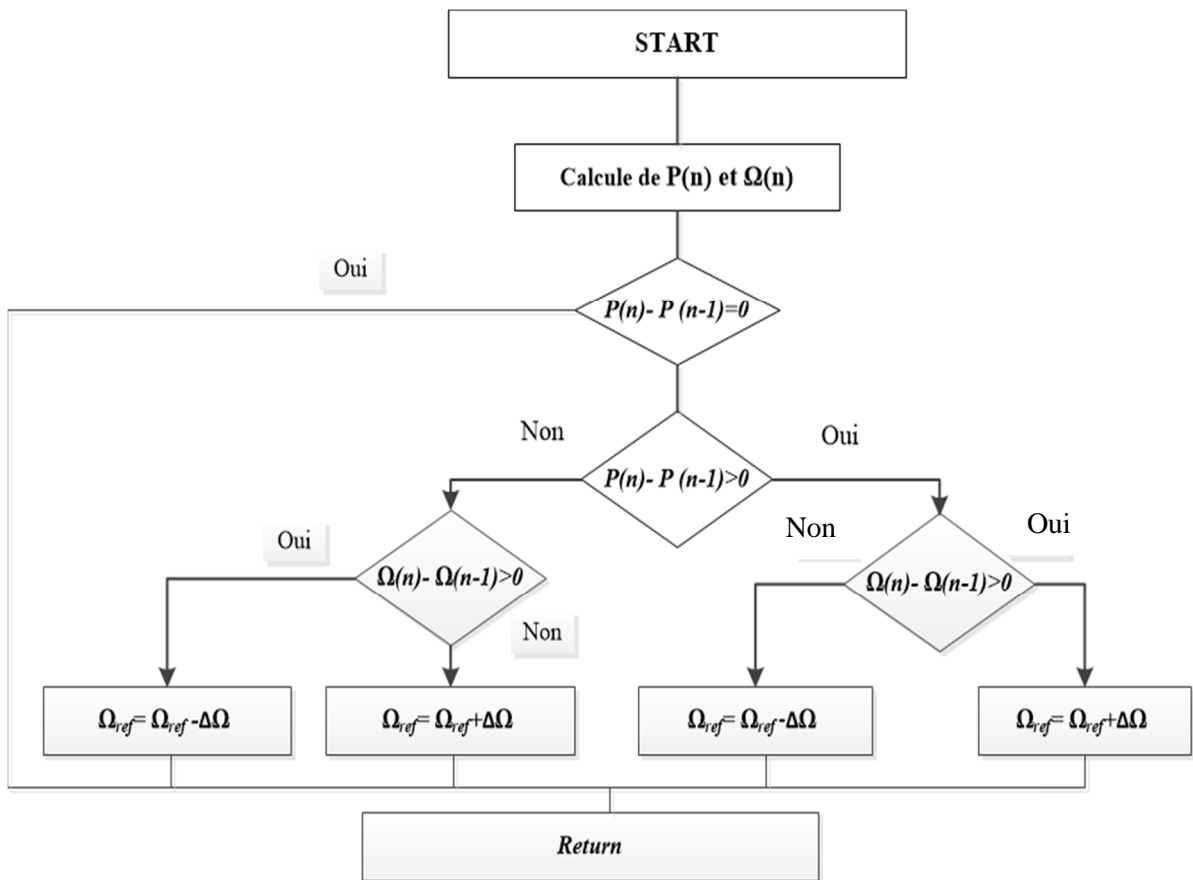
START

Calcule de P(n) et Ω(n)

Oui

$P(n)- P(n-1)=0$

Non

Oui

$P(n)- P(n-1)>0$

Oui

$\Omega(n)- \Omega(n-1)>0$

Non

Non

Oui

$\Omega(n)- \Omega(n-1)>0$

$\Omega_{ref}= \Omega_{ref} -\Delta\Omega$

$\Omega_{ref}= \Omega_{ref}+\Delta\Omega$

$\Omega_{ref}= \Omega_{ref} -\Delta\Omega$

$\Omega_{ref}= \Omega_{ref}+\Delta\Omega$

Return